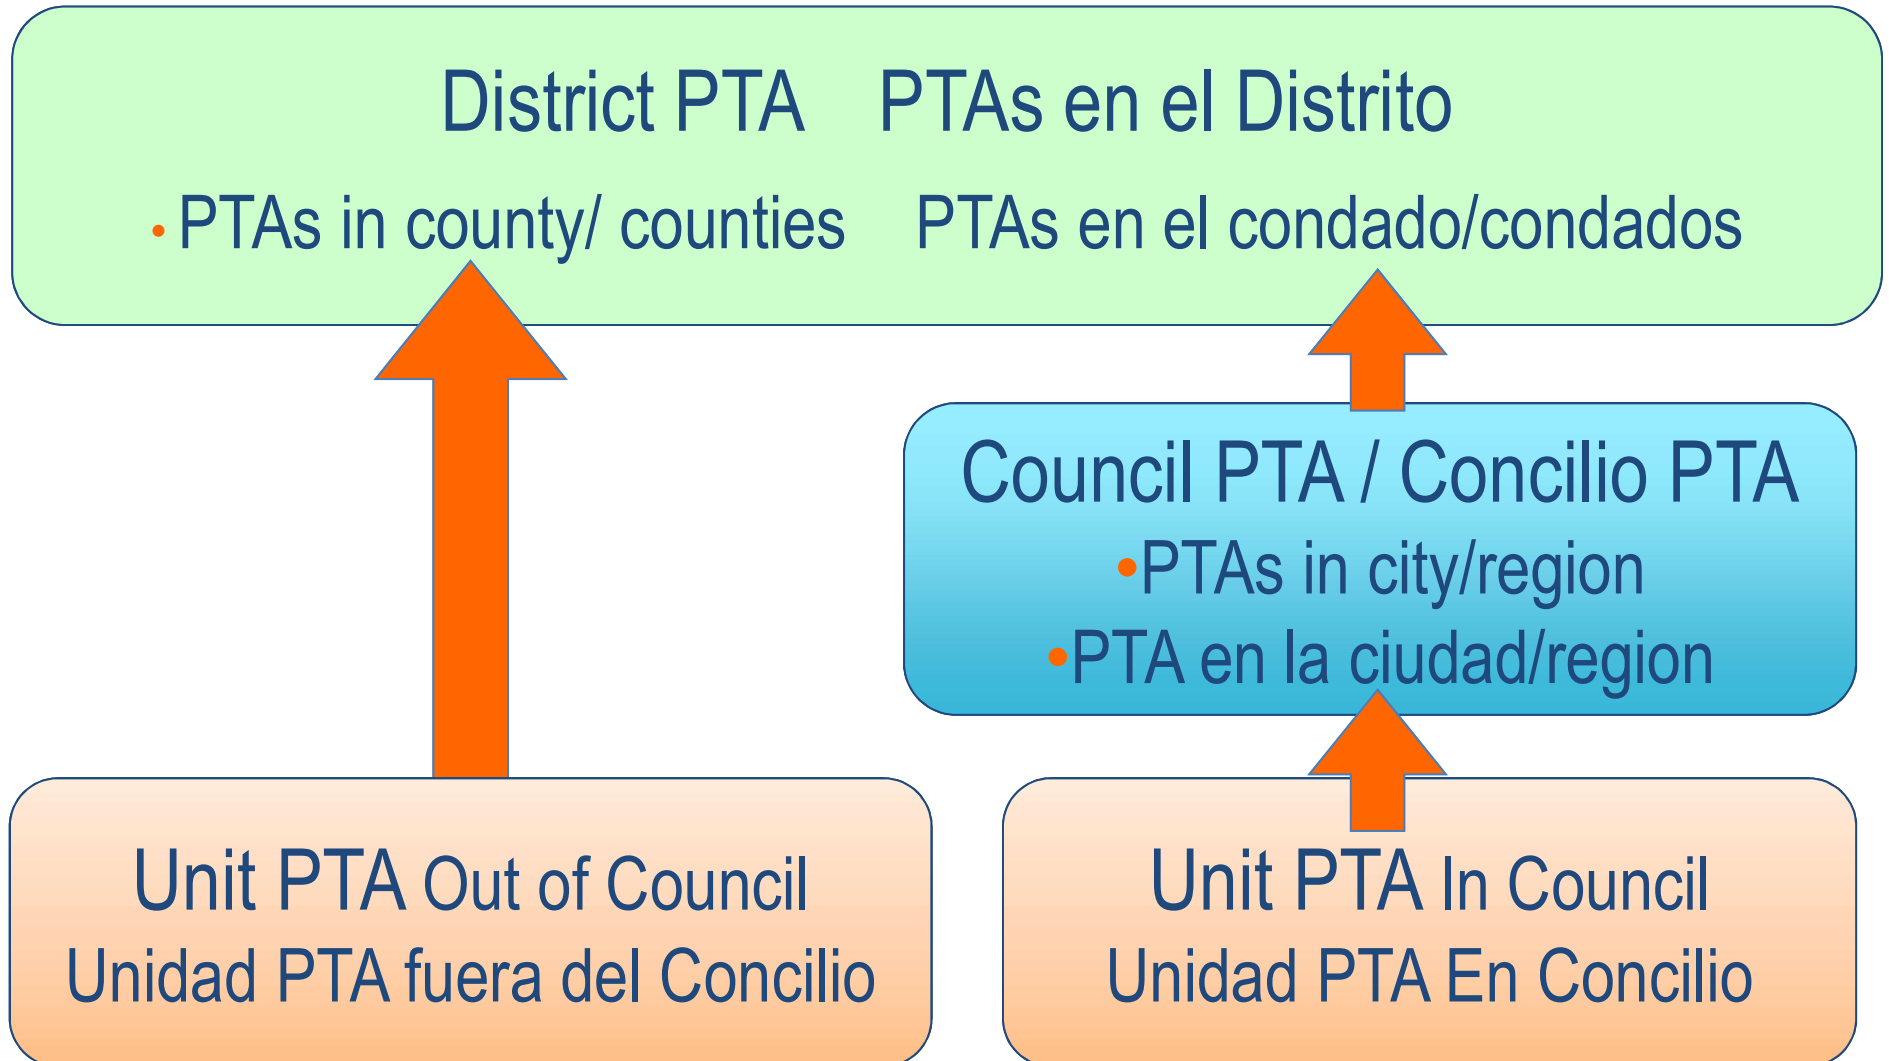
District PTA PTAs en el Distrito

• PTAs in county/ counties PTAs en el condado/condados

Council PTA / Concilio PTA

•PTAs in city/region

•PTA en la ciudad/region

Unit PTA Out of Council
Unidad PTA fuera del Concilio

Unit PTA In Council
Unidad PTA En Concilio